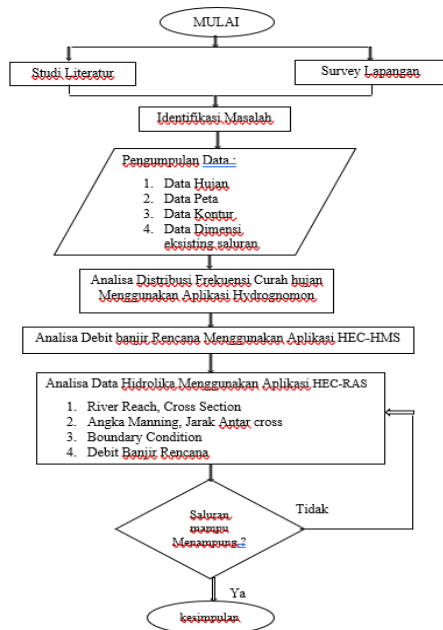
MULAI

Studi Literatur

Survey Lapangan

Identifikasi Masalah

Pengumpulan Data :

1. Data Hujan
2. Data Peta
3. Data Kontur
4. Data Dimensi eksisting saluran

Analisa Distribusi Frekuensi Curah hujan Menggunakan Aplikasi Hydrognomon

Analisa Debit banjir Rencana Menggunakan Aplikasi HEC-HMS

Analisa Data Hidrolika Menggunakan Aplikasi HEC-RAS

1. River Reach, Cross Section
2. Angka Manning, Jarak Antar cross
3. Boundary Condition
4. Debit Banjir Rencana

Saluran mampu Menampung ?

Tidak

Ya

kesimpulan